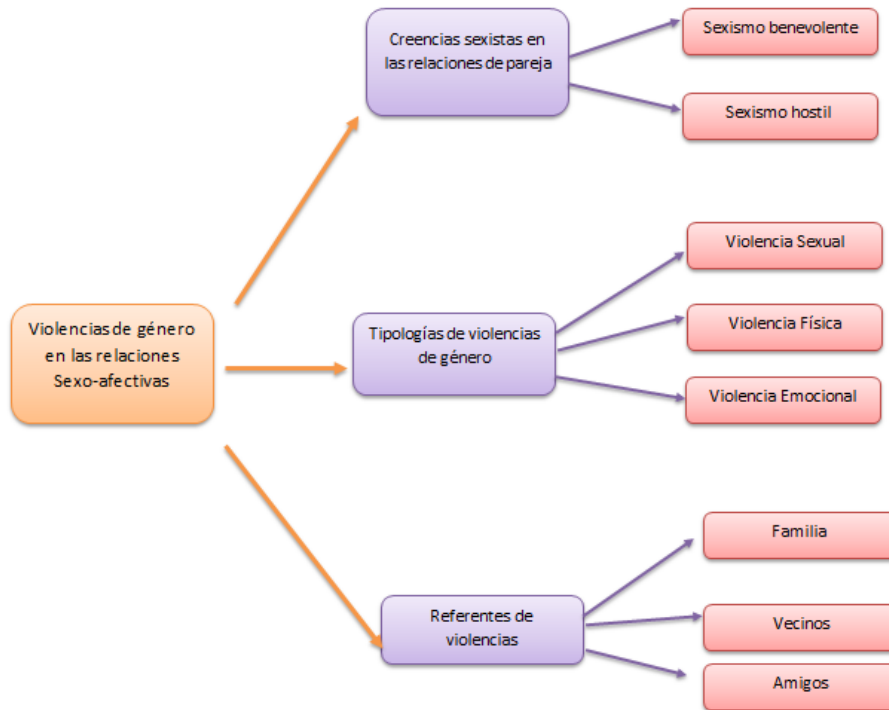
Violencias de género en las relaciones Sexo-afectivas

Creencias sexistas en las relaciones de pareja

Sexismo benevolente

Sexismo hostil

Tipologías de violencias de género

Violencia Sexual

Violencia Física

Violencia Emocional

Referentes de violencias

Familia

Vecinos

Amigos